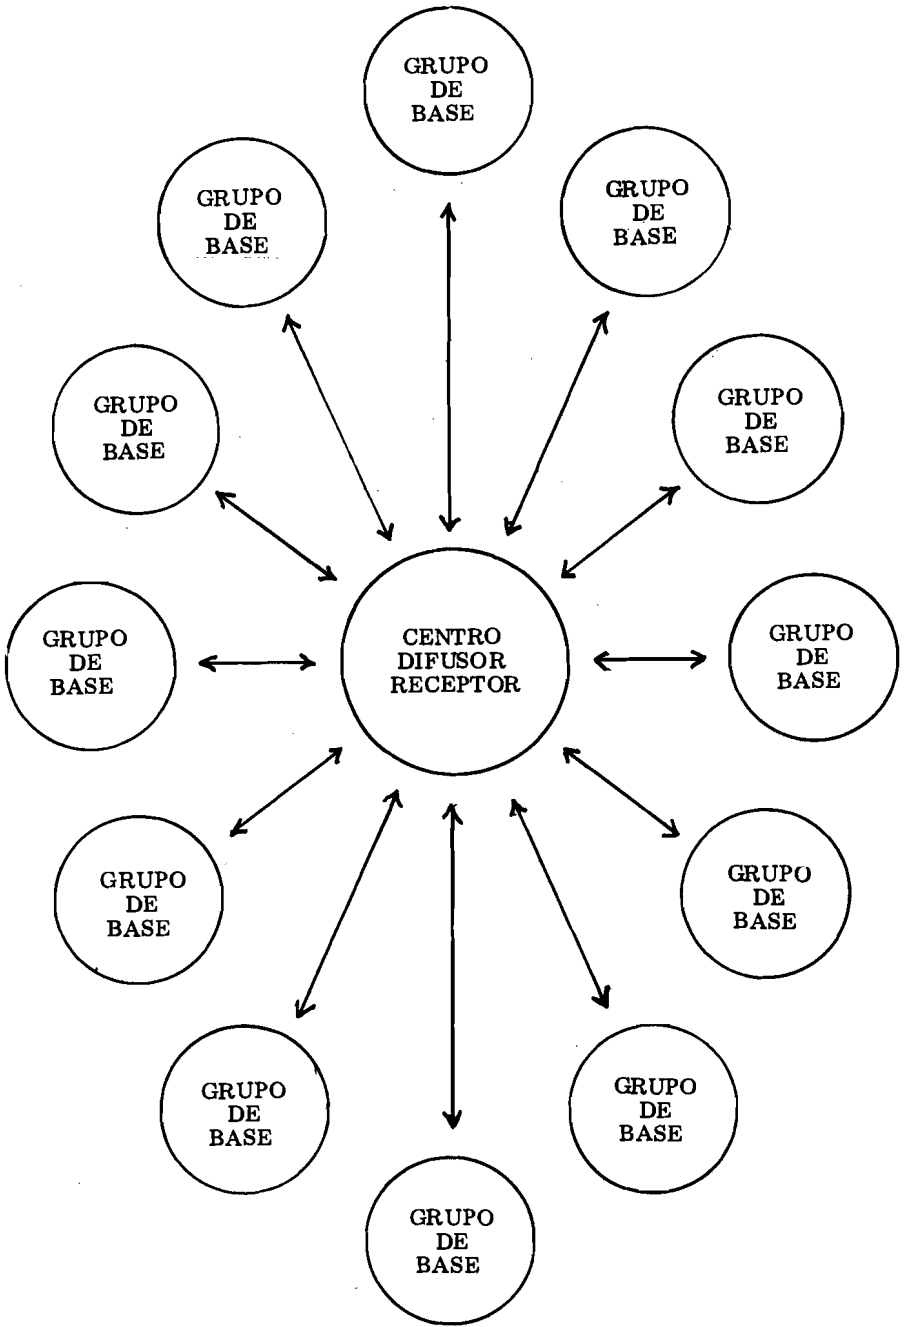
GRUPO DE BASE

GRUPO DE BASE

GRUPO DE BASE

GRUPO DE BASE

GRUPO DE BASE

GRUPO DE BASE

CENTRO DIFUSOR RECEPTOR

GRUPO DE BASE

GRUPO DE BASE

GRUPO DE BASE

GRUPO DE BASE

GRUPO DE BASE

GRUPO DE BASE